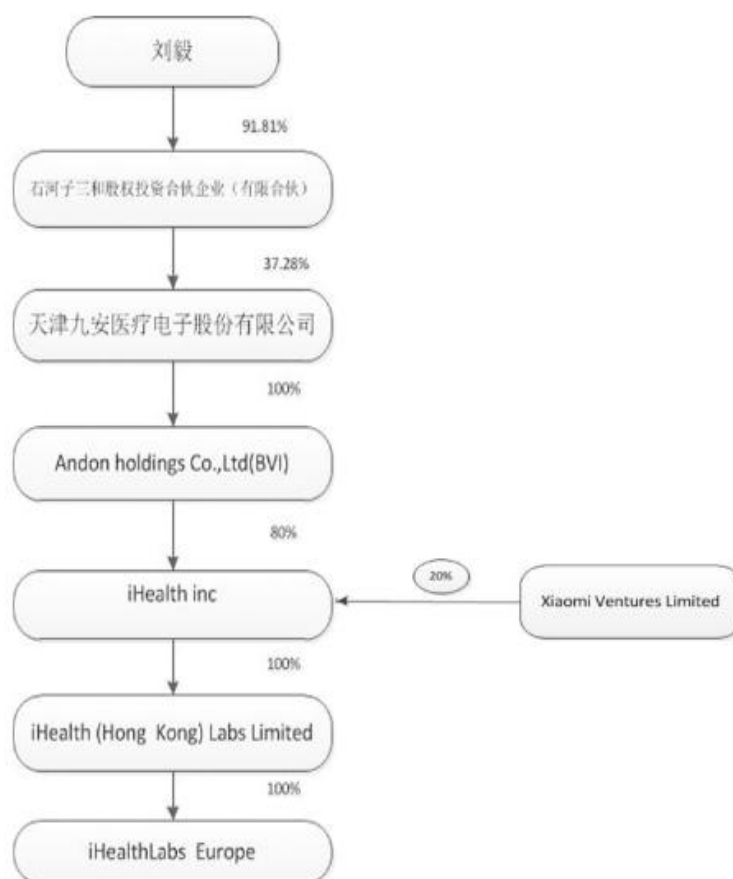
刘毅

91.81%

石河子三和股权投资合伙企业（有限合伙）

37.28%

天津九安医疗电子股份有限公司

100%

Andon holdings Co.,Ltd(BVI)

80%

iHealth inc

20%

Xiaomi Ventures Limited

100%

iHealth (Hong Kong) Labs Limited

100%

iHealthLabs Europe